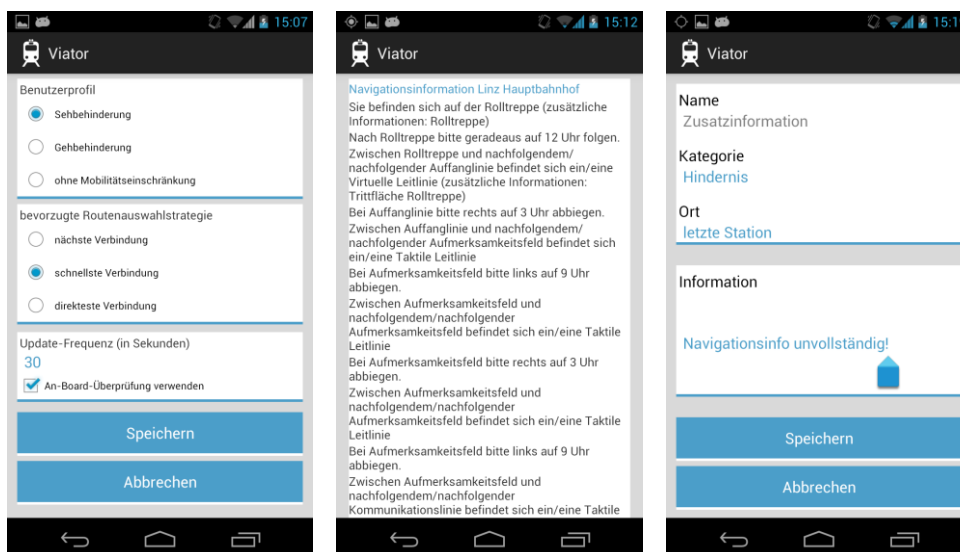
15:07

Viator

Benutzerprofil

Sehbehinderung

Gehbehinderung

ohne Mobilitätseinschränkung

bevorzugte Routenauswahlstrategie

nächste Verbindung

schnellste Verbindung

direkteste Verbindung

Update-Frequenz (in Sekunden)

30

An-Board-Überprüfung verwenden

Speichern

Abbrechen

15:12

Viator

Navigationsinformation Linz Hauptbahnhof

Sie befinden sich auf der Rolltreppe (zusätzliche Informationen: Rolltreppe)

Nach Rolltreppe bitte geradeaus auf 12 Uhr folgen.

Zwischen Rolltreppe und nachfolgendem/ nachfolgender Auffanglinie befindet sich ein/eine Virtuelle Leitlinie (zusätzliche Informationen: Trittfläche Rolltreppe)

Bei Auffanglinie bitte rechts auf 3 Uhr abbiegen.

Zwischen Auffanglinie und nachfolgendem/ nachfolgender Aufmerksamkeitsfeld befindet sich ein/eine Taktile Leitlinie

Bei Aufmerksamkeitsfeld bitte links auf 9 Uhr abbiegen.

Zwischen Aufmerksamkeitsfeld und nachfolgendem/nachfolgender Aufmerksamkeitsfeld befindet sich ein/eine Taktile Leitlinie

Bei Aufmerksamkeitsfeld bitte rechts auf 3 Uhr abbiegen.

Zwischen Aufmerksamkeitsfeld und nachfolgendem/nachfolgender Aufmerksamkeitsfeld befindet sich ein/eine Taktile Leitlinie

Bei Aufmerksamkeitsfeld bitte links auf 9 Uhr abbiegen.

Zwischen Aufmerksamkeitsfeld und nachfolgendem/nachfolgender Kommunikationslinie befindet sich ein/eine Taktile

15:1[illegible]

Viator

Name

Zusatzinformation

Kategorie

Hindernis

Ort

letzte Station

Information

Navigationsinfo unvollständig!

Speichern

Abbrechen